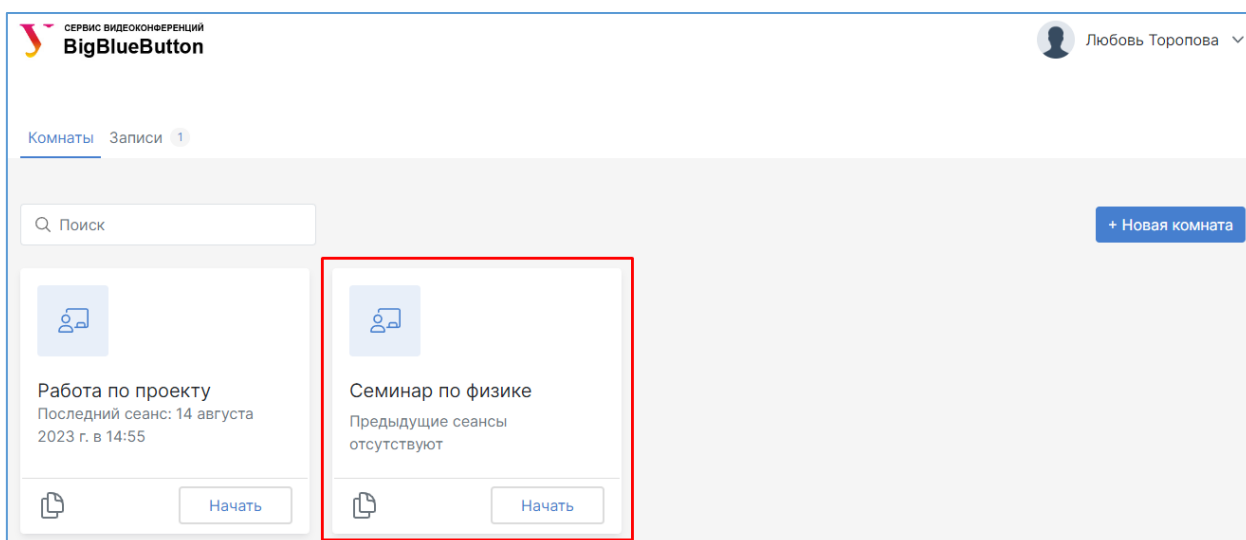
СЕРВИС ВИДЕОКОНФЕРЕНЦИЙ
BigBlueButton

Любовь Торопова

Комнаты Записи 1

Поиск

+ Новая комната

Работа по проекту
Последний сеанс: 14 августа 2023 г. в 14:55

Начать

Семинар по физике
Предыдущие сеансы отсутствуют

Начать